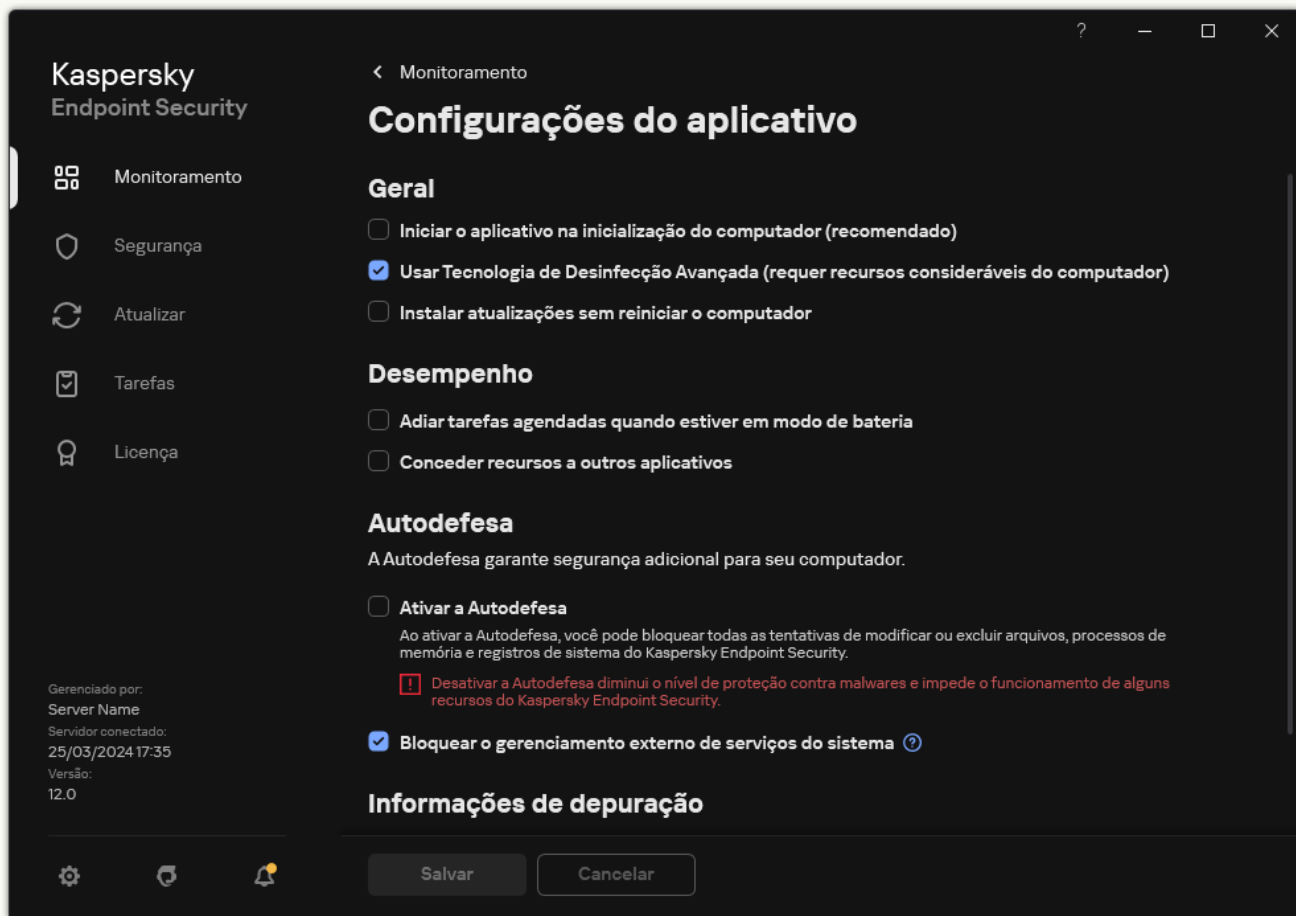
?

Kaspersky
Endpoint Security

Monitoramento

Segurança

Atualizar

Tarefas

Licença

Gerenciado por:
Server Name
Servidor conectado:
25/03/2024 17:35
Versão:
12.0

< Monitoramento

Configurações do aplicativo

Geral

Iniciar o aplicativo na inicialização do computador (recomendado)

Usar Tecnologia de Desinfecção Avançada (requer recursos consideráveis do computador)

Instalar atualizações sem reiniciar o computador

Desempenho

Adiar tarefas agendadas quando estiver em modo de bateria

Conceder recursos a outros aplicativos

Autodefesa

A Autodefesa garante segurança adicional para seu computador.

Ativar a Autodefesa

Ao ativar a Autodefesa, você pode bloquear todas as tentativas de modificar ou excluir arquivos, processos de memória e registros de sistema do Kaspersky Endpoint Security.

Desativar a Autodefesa diminui o nível de proteção contra malwares e impede o funcionamento de alguns recursos do Kaspersky Endpoint Security.

Bloquear o gerenciamento externo de serviços do sistema ?

Informações de depuração

Salvar

Cancelar